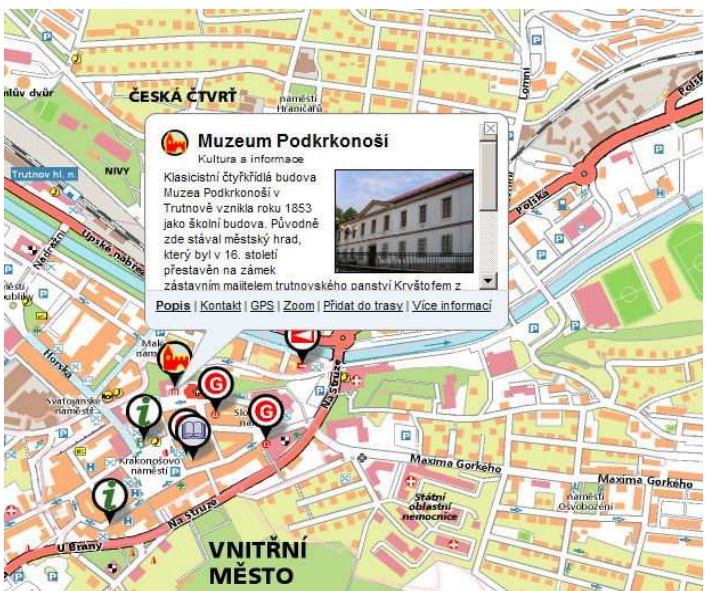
nlův dvůr
ČESKÁ ČTVRŤ
náměstí Hraničářů
Lomní
Polská
Trutnov hl. n.
NIVY
Úpské nábřeží
Nádražní
Horská
Malé náměstí
Svatojánské náměstí
Krakonošovo náměstí
Slo...
Na Struze
Na Struze
U Brány
Maxima Gorkého
Maxima Gorkého
náměstí Osvobození
Státní oblastní nemocnice
VNITŘNÍ MĚSTO

Muzeum Podkrkonoší
Kultura a informace
Klasicistní čtyřkřídlá budova Muzea Podkrkonoší v Trutnově vznikla roku 1853 jako školní budova. Původně zde stával městský hrad, který byl v 16. století přestavěn na zámek zástavním majitelem trutnovského panství Krvštofem z
Popis | Kontakt | GPS | Zoom | Přidat do trasy | Více informací